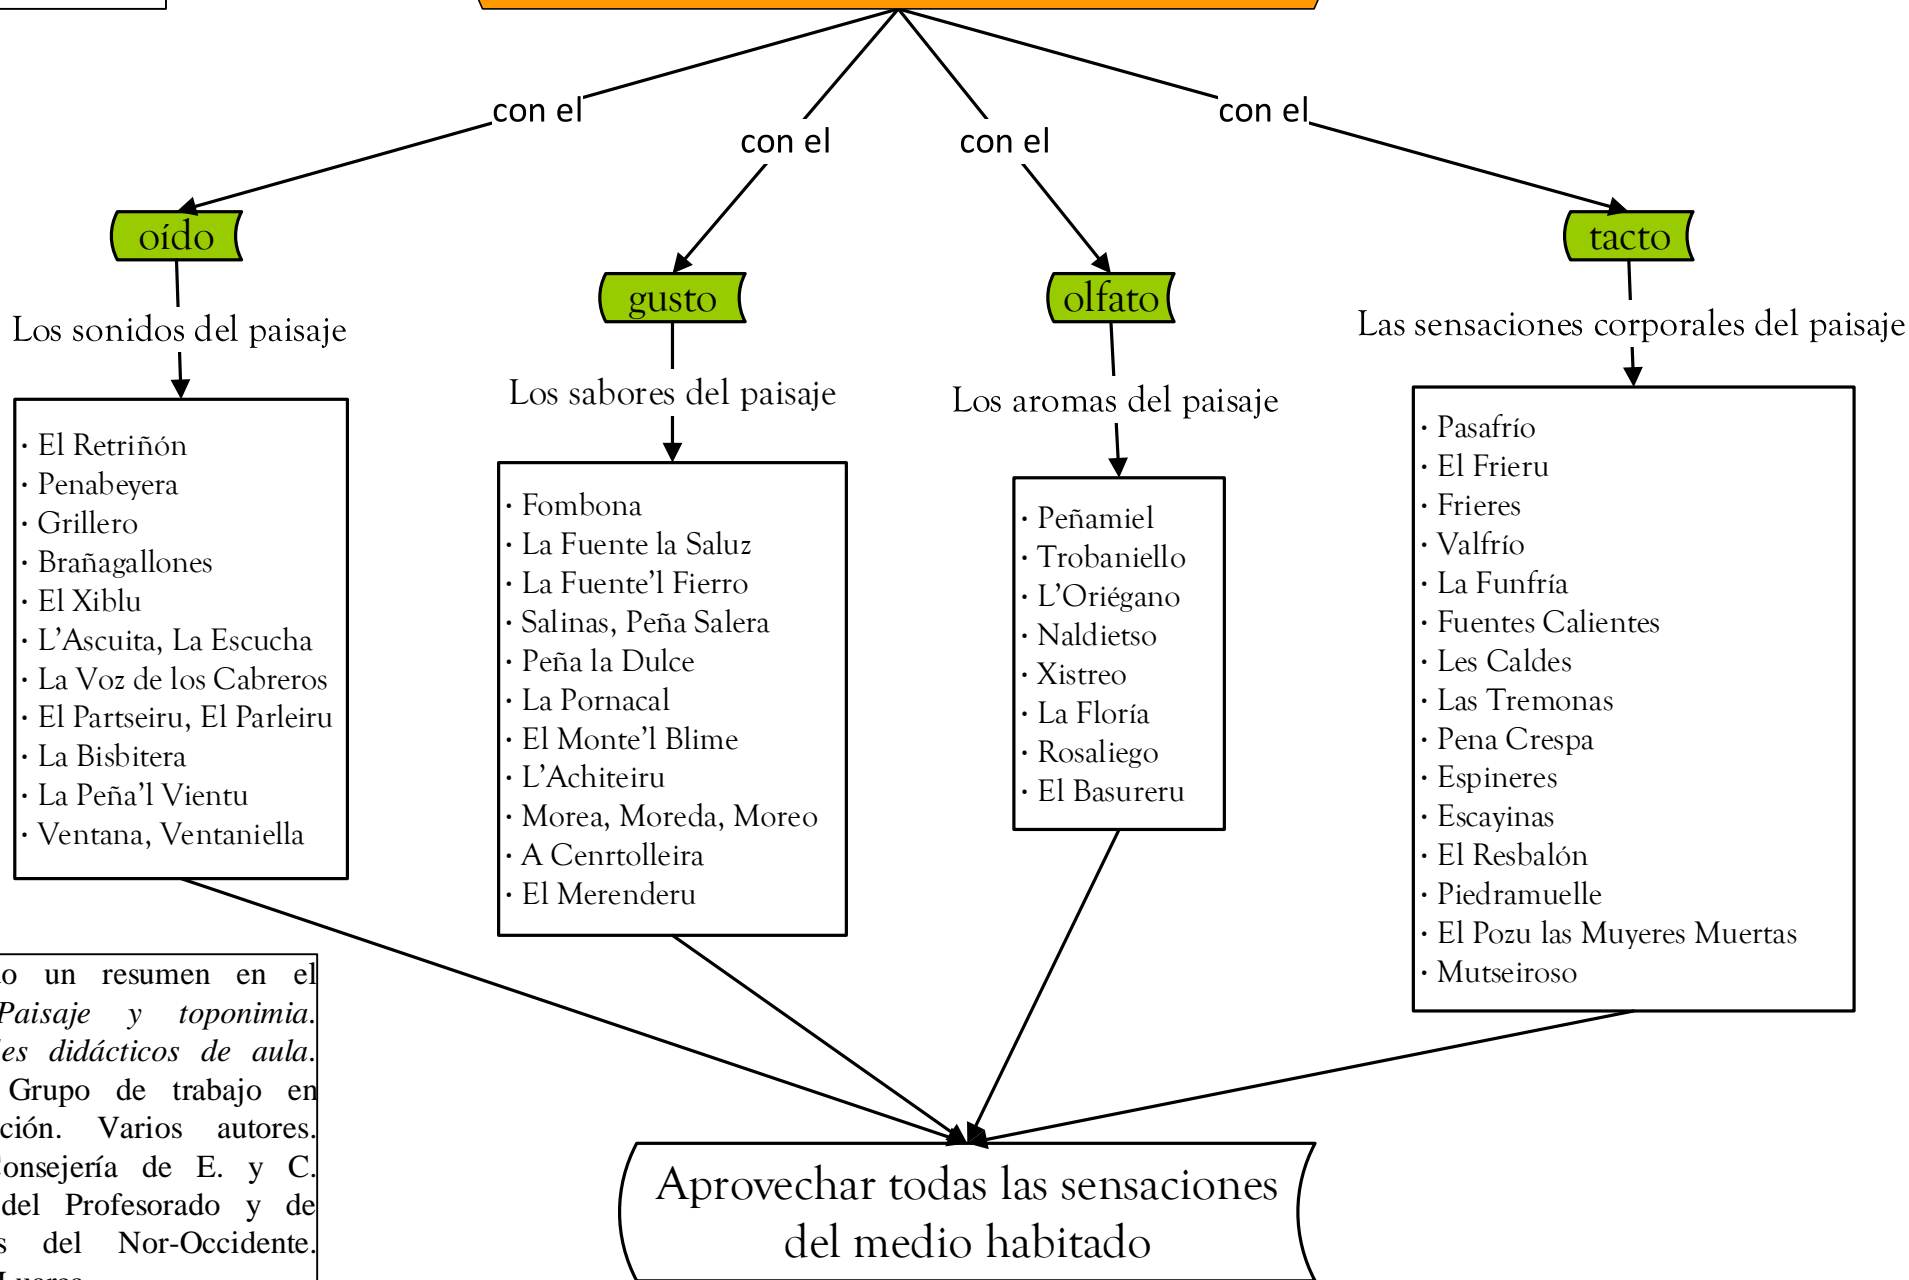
con el

con el

con el

con el

oído

Los sonidos del paisaje

· El Retriñón
· Penabeyera
· Grillero
· Brañagallones
· El Xiblu
· L'Ascuita, La Escucha
· La Voz de los Cabreros
· El Partseiru, El Parleiru
· La Bisbitera
· La Peña'l Vientu
· Ventana, Ventaniella

gusto

Los sabores del paisaje

· Fombona
· La Fuente la Saluz
· La Fuente'l Fierro
· Salinas, Peña Salera
· Peña la Dulce
· La Pornacal
· El Monte'l Blime
· L'Achiteiru
· Morea, Moreda, Moreo
· A Cenrtolleira
· El Merenderu

olfato

Los aromas del paisaje

· Peñamiel
· Trobaniello
· L'Oriégano
· Naldietso
· Xistreo
· La Floría
· Rosaliego
· El Basureru

tacto

Las sensaciones corporales del paisaje

· Pasafrío
· El Frieru
· Frieres
· Valfrío
· La Funfría
· Fuentes Calientes
· Les Caldes
· Las Tremonas
· Pena Crespa
· Espineres
· Escayinas
· El Resbalón
· Piedramuelle
· El Pozu las Muyeres Muertas
· Mutseiroso

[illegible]o un resumen en el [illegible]Paisaje y toponimia. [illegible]es didácticos de aula. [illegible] Grupo de trabajo en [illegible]ción. Varios autores. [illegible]onsejería de E. y C. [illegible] del Profesorado y de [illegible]s del Nor-Occidente. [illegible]

Aprovechar todas las sensaciones del medio habitado